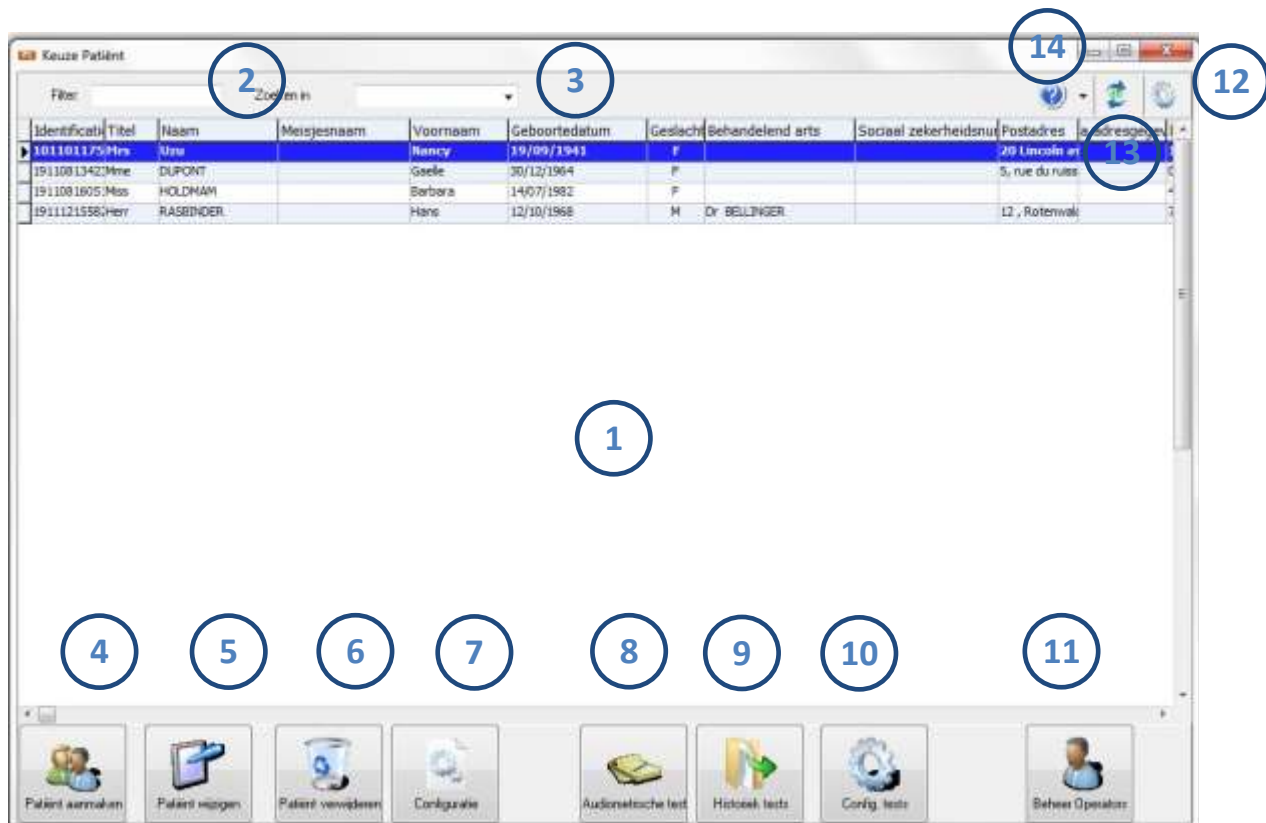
Keuze Patiënt

14

12

Filter:

2

Zoeken in

3

13

| Identificati | Titel | Naam | Meisjesnaam | Voornaam | Geboortedatum | Geslacht | Behandelend arts | Sociaal zekerheidsnu | Postadres | adresgeg |
|---|---|---|---|---|---|---|---|---|---|---|
| 101101175 | Mrs | Uzu | | Nancy | 19/09/1941 | F | | | 20 Lincoln av | |
| 1911081342 | Mme | DUPONT | | Gaelle | 30/12/1964 | F | | | 5, rue du ruiss | |
| 1911081605 | Miss | HOLDMAM | | Barbara | 14/07/1982 | F | | | | |
| 1911121558 | Herr | RASBINDER | | Hans | 12/10/1968 | M | Dr BELLINGER | | 12 , Rotenwal | |

1

4

5

6

7

8

9

10

11

Patiënt aanmaken

Patiënt wijzigen

Patiënt verwijderen

Configuratie

Audiometrische test

Historiek tests

Config. tests

Beheer Operators